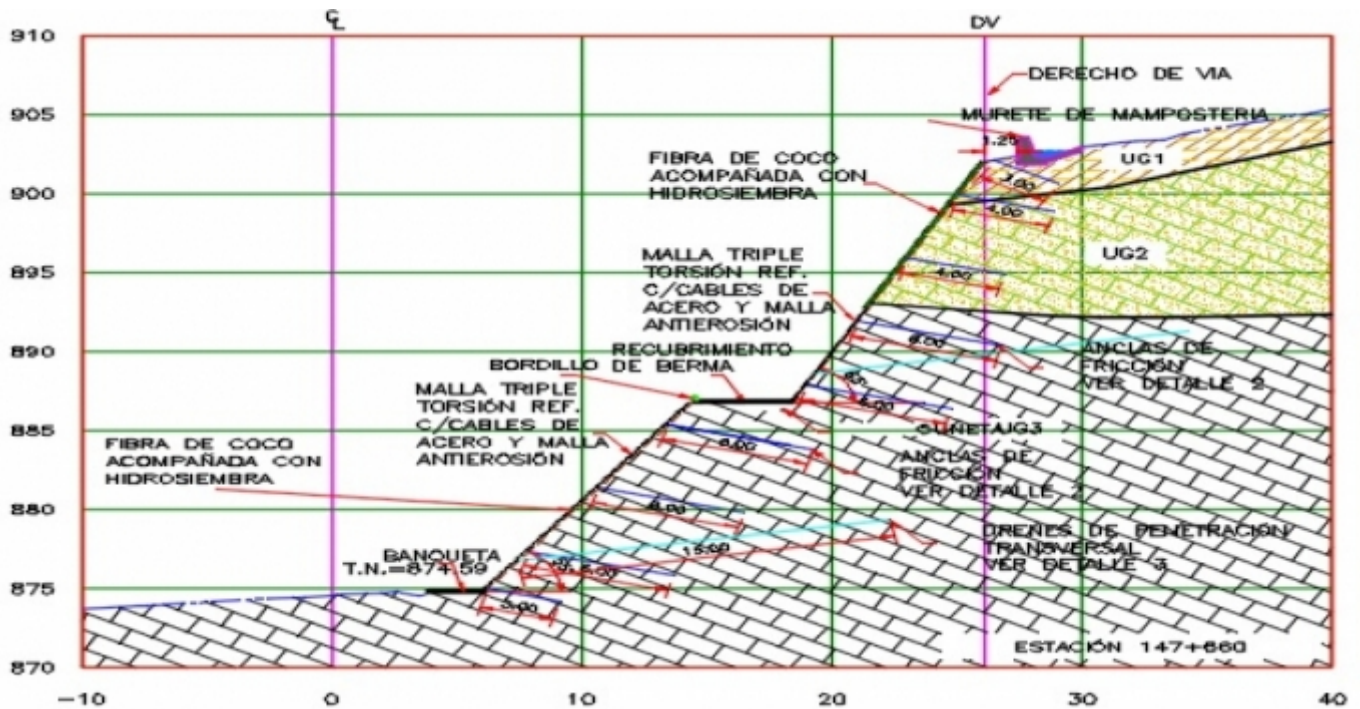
℄

DV

910

905

900

895

890

885

880

875

870

DERECHO DE VIA

MURETE DE MAMPOSTERIA

1.20

FIBRA DE COCO ACOMPAÑADA CON HIDROSIEMBRA

UG1

3.00

4.00

UG2

MALLA TRIPLE TORSIÓN REF. C/CABLES DE ACERO Y MALLA ANTIEROSIÓN

4.00

RECUBRIMIENTO

6.00

ANCLAS DE FRICCIÓN VER DETALLE 2

BORDILLO DE BERMA

6.00

MALLA TRIPLE TORSIÓN REF. C/CABLES DE ACERO Y MALLA ANTIEROSIÓN

CUNETA UG3

6.00

ANCLAS DE FRICCIÓN VER DETALLE 1

FIBRA DE COCO ACOMPAÑADA CON HIDROSIEMBRA

6.00

15.00

DREÑES DE PENETRACIÓN TRANSVERSAL VER DETALLE 3

BANQUETA T.N.=874.59

3.00

ESTACIÓN 147+660

-10

0

10

20

30

40